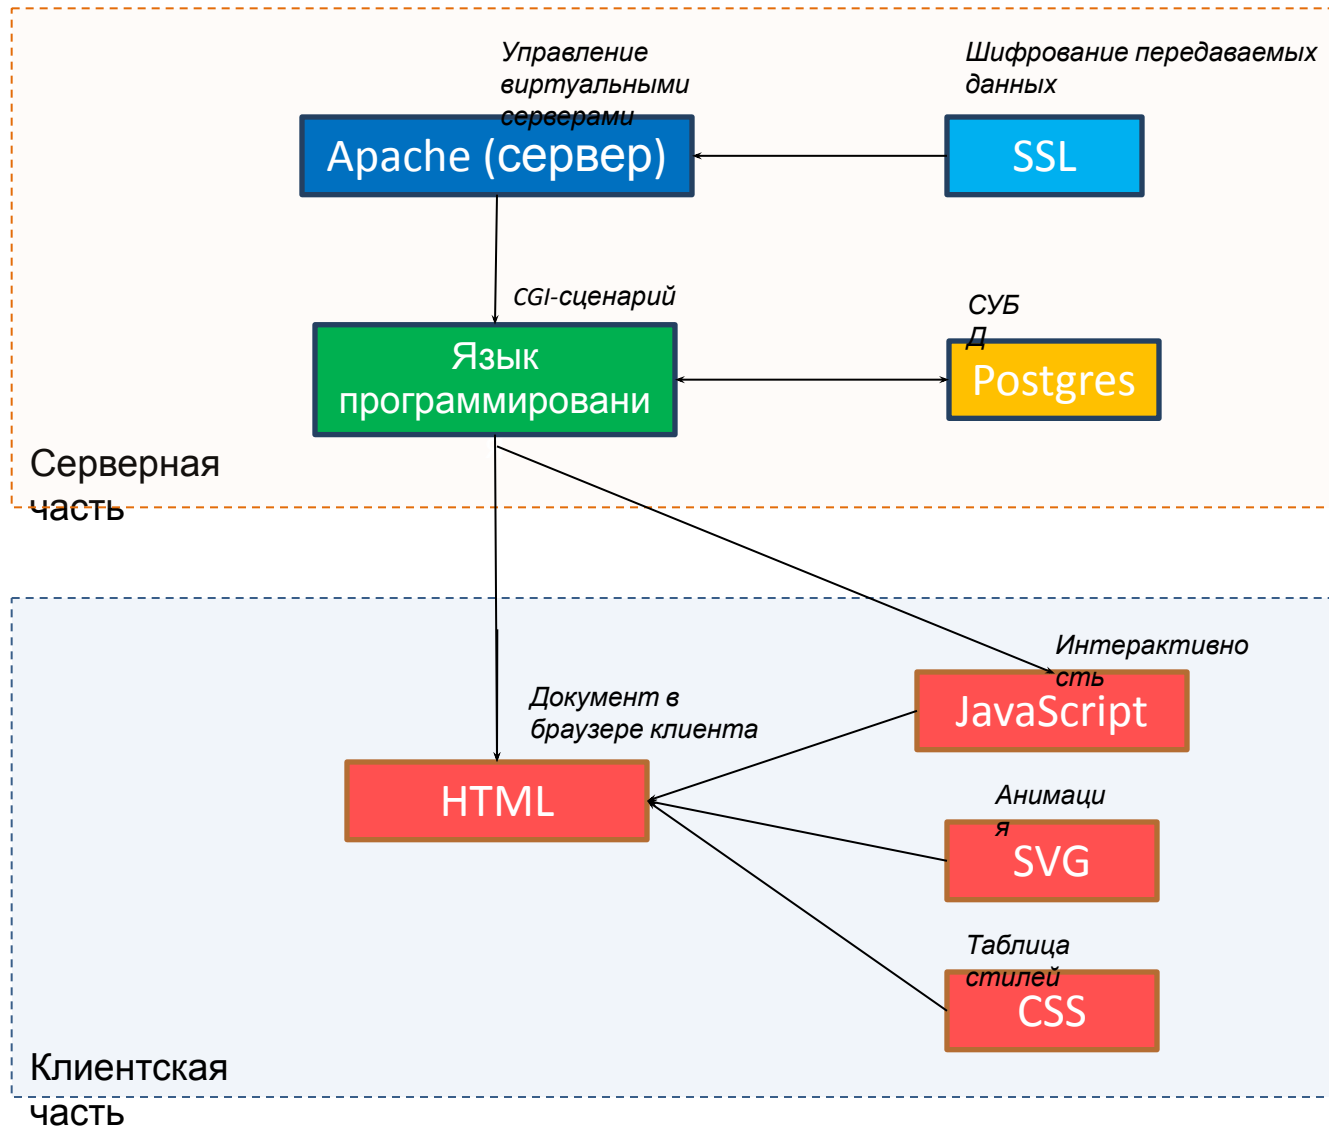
Управление виртуальными серверами

Шифрование передаваемых данных

Apache (сервер)

SSL

CGI-сценарий

СУБД

Язык программировани

Postgres

Серверная часть

Интерактивность

Документ в браузере клиента

JavaScript

HTML

Анимация

SVG

Таблица стилей

CSS

Клиентская часть